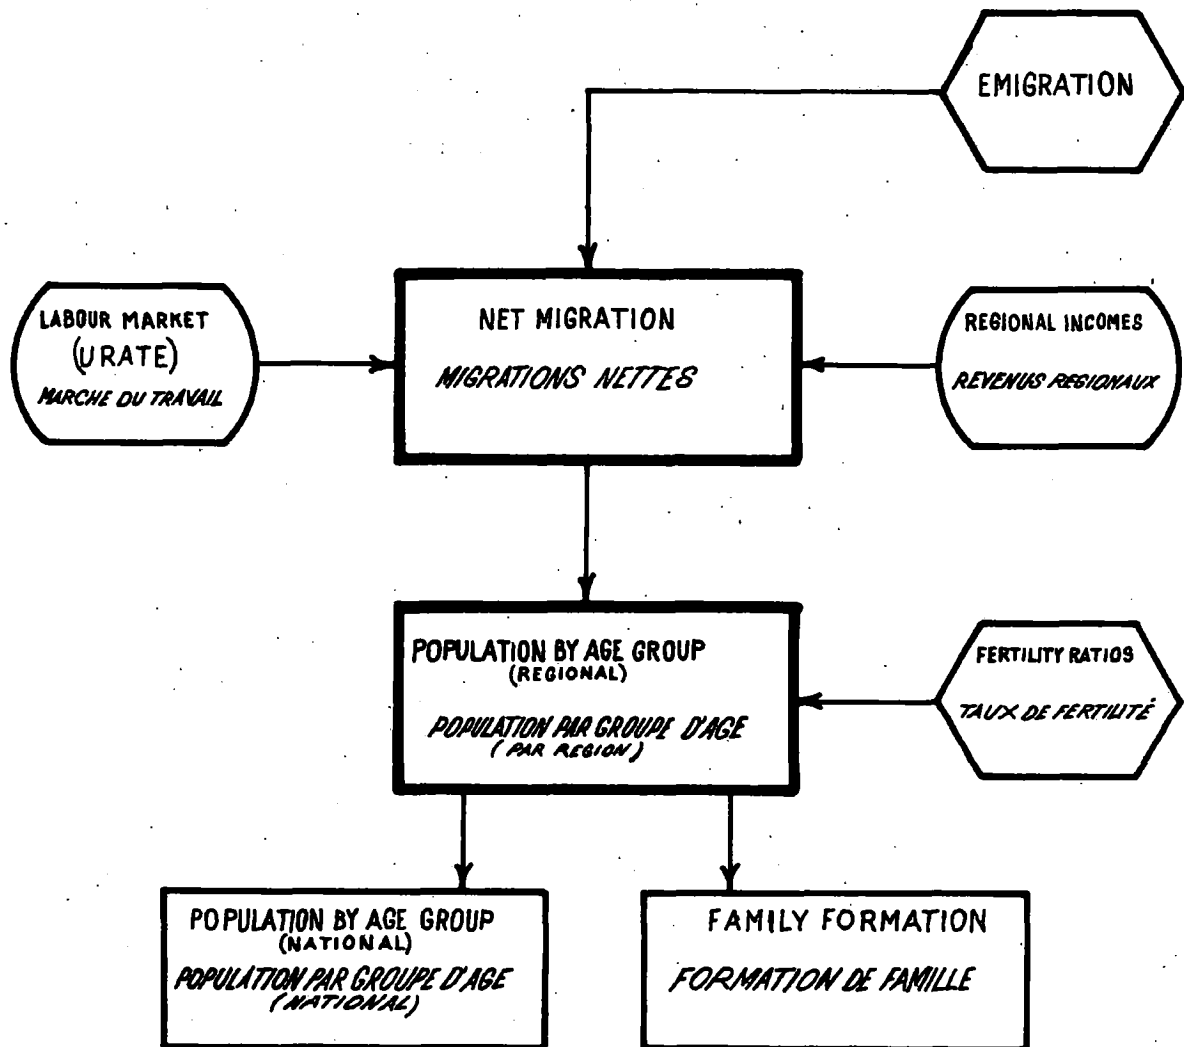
EMIGRATION

LABOUR MARKET
(URATE)
MARCHE DU TRAVAIL

NET MIGRATION
MIGRATIONS NETTES

REGIONAL INCOMES
REVENUS REGIONAUX

POPULATION BY AGE GROUP
(REGIONAL)
POPULATION PAR GROUPE D'AGE
(PAR REGION)

FERTILITY RATIOS
TAUX DE FERTILITÉ

POPULATION BY AGE GROUP
(NATIONAL)
POPULATION PAR GROUPE D'AGE
(NATIONAL)

FAMILY FORMATION
FORMATION DE FAMILLE